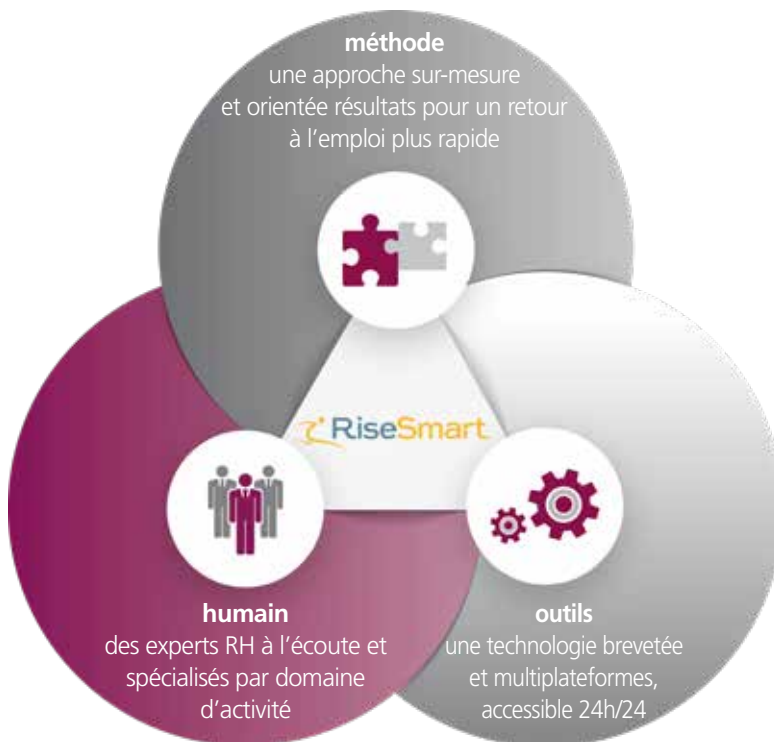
méthode
une approche sur-mesure et orientée résultats pour un retour à l’emploi plus rapide

RiseSmart

humain
des experts RH à l’écoute et spécialisés par domaine d’activité

outils
une technologie brevetée et multiplateformes, accessible 24h/24